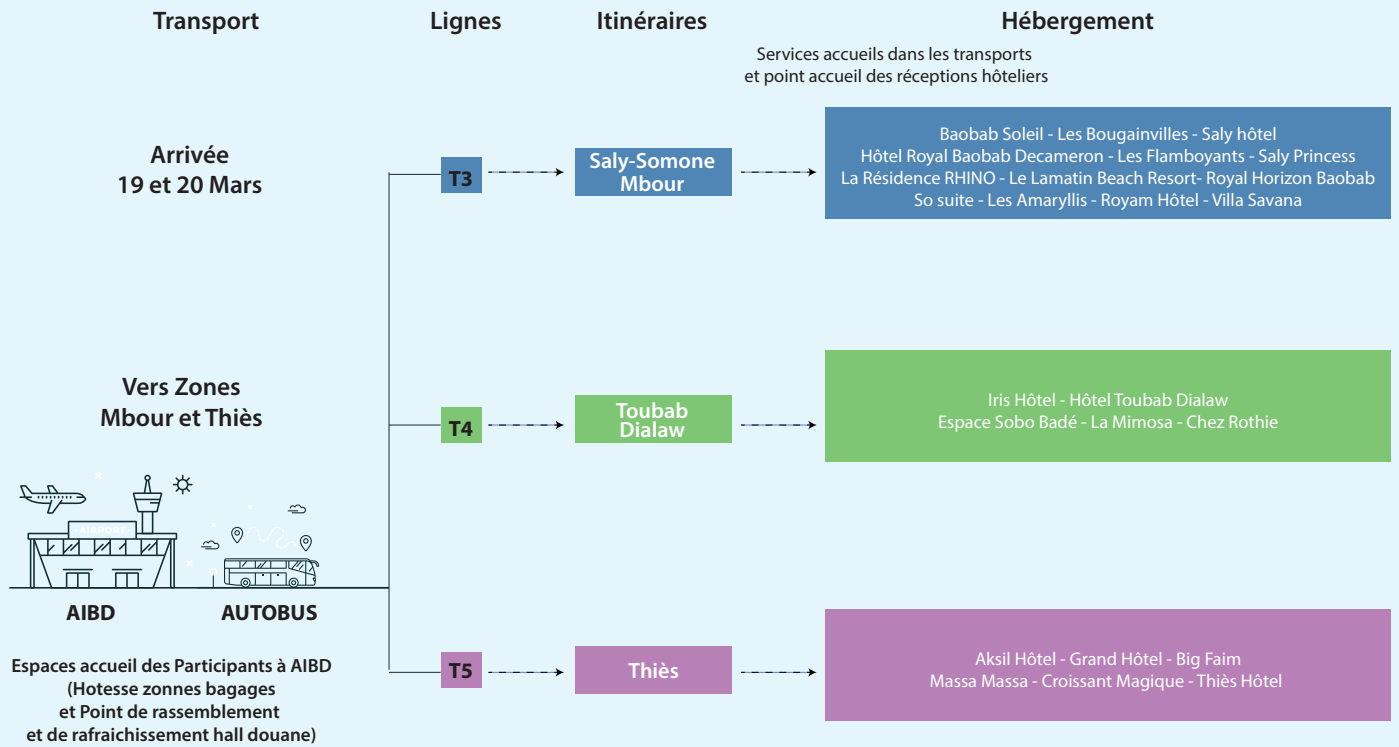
Transport

Lignes

Itinéraires

Hébergement

Services accueils dans les transports et point accueil des réceptions hôteliers

Arrivée
19 et 20 Mars

T3

Saly-Somone Mbour

Baobab Soleil - Les Bougainvilles - Saly hôtel
Hôtel Royal Baobab Decameron - Les Flamboyants - Saly Princess
La Résidence RHINO - Le Lamatin Beach Resort- Royal Horizon Baobab
So suite - Les Amaryllis - Royam Hôtel - Villa Savana

Vers Zones
Mbour et Thiès

T4

Toubab Dialaw

Iris Hôtel - Hôtel Toubab Dialaw
Espace Sobo Badé - La Mimosa - Chez Rothie

AIBD

AUTOBUS

Espaces accueil des Participants à AIBD
(Hotesse zonnes bagages
et Point de rassemblement
et de rafraichissement hall douane)

T5

Thiès

Aksil Hôtel - Grand Hôtel - Big Faim
Massa Massa - Croissant Magique - Thiès Hôtel